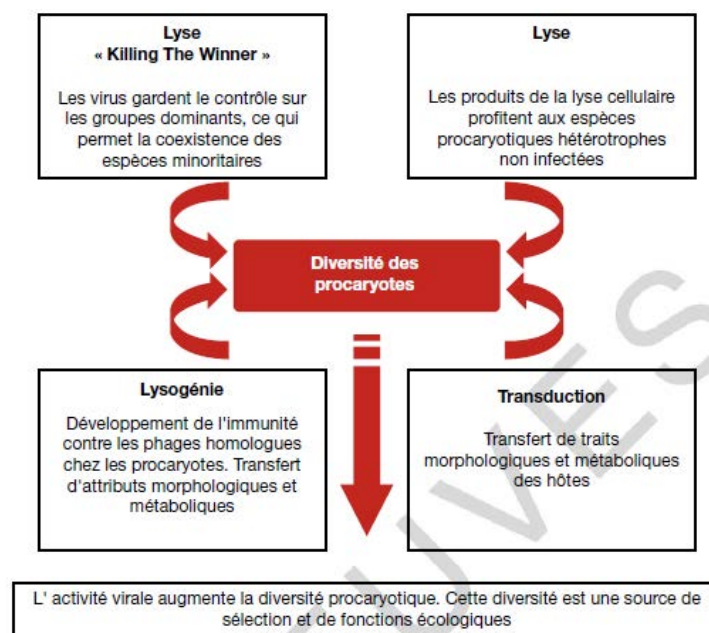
Lyse
« Killing The Winner »

Les virus gardent le contrôle sur les groupes dominants, ce qui permet la coexistence des espèces minoritaires

Lyse

Les produits de la lyse cellulaire profitent aux espèces procaryotiques hétérotrophes non infectées

Diversité des procaryotes

Lysogénie

Développement de l'immunité contre les phages homologues chez les procaryotes. Transfert d'attributs morphologiques et métaboliques

Transduction

Transfert de traits morphologiques et métaboliques des hôtes

L' activité virale augmente la diversité procaryotique. Cette diversité est une source de sélection et de fonctions écologiques